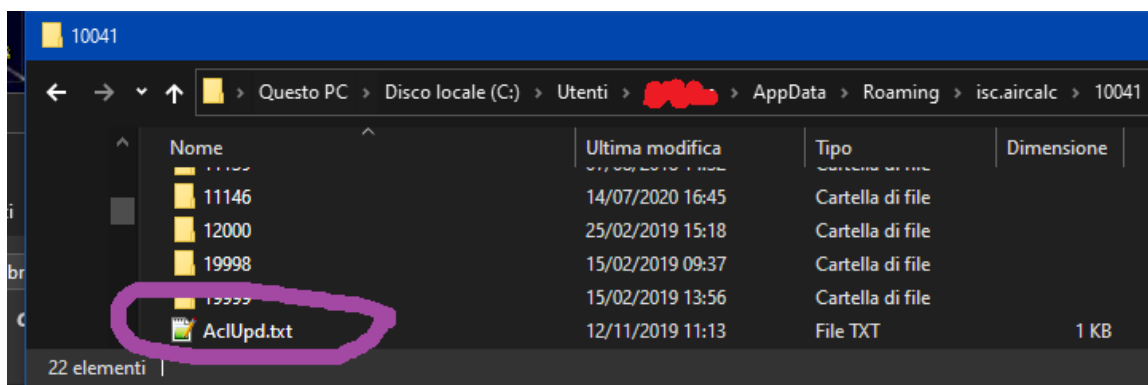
10041

Questo PC > Disco locale (C:) > Utenti > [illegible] > AppData > Roaming > isc.aircalc > 10041

| Nome | Ultima modifica | Tipo | Dimensione |
|---|---|---|---|
| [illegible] | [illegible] | Cartella di file | |
| 11146 | 14/07/2020 16:45 | Cartella di file | |
| 12000 | 25/02/2019 15:18 | Cartella di file | |
| 19998 | 15/02/2019 09:37 | Cartella di file | |
| 19999 | 15/02/2019 13:56 | Cartella di file | |
| AclUpd.txt | 12/11/2019 11:13 | File TXT | 1 KB |

22 elementi